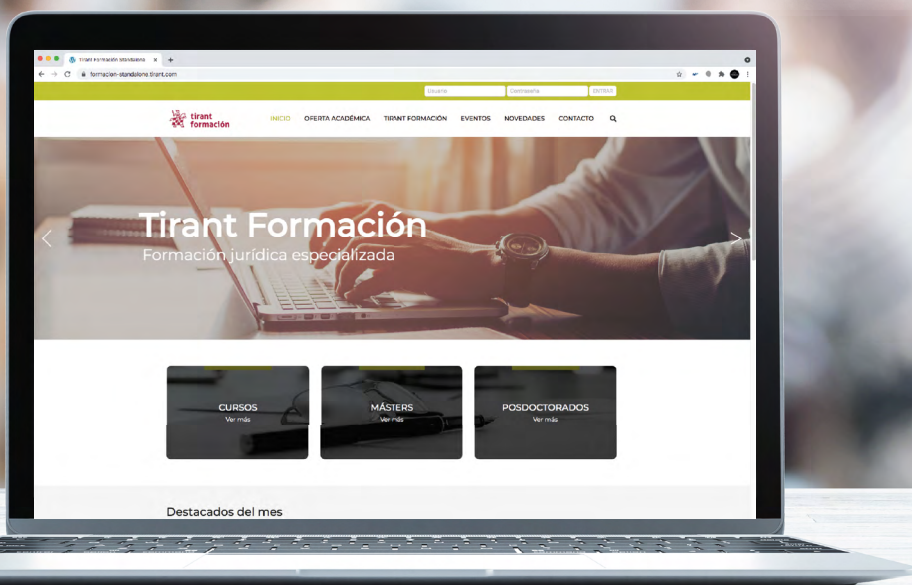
Tirant Formación standalone

formacion-standalone.tirant.com

Usuario Contraseña ENTRAR

tirant formación

INICIO OFERTA ACADÉMICA TIRANT FORMACIÓN EVENTOS NOVEDADES CONTACTO

Tirant Formación
Formación jurídica especializada

CURSOS
Ver más

MÁSTERS
Ver más

POSDOCTORADOS
Ver más

Destacados del mes